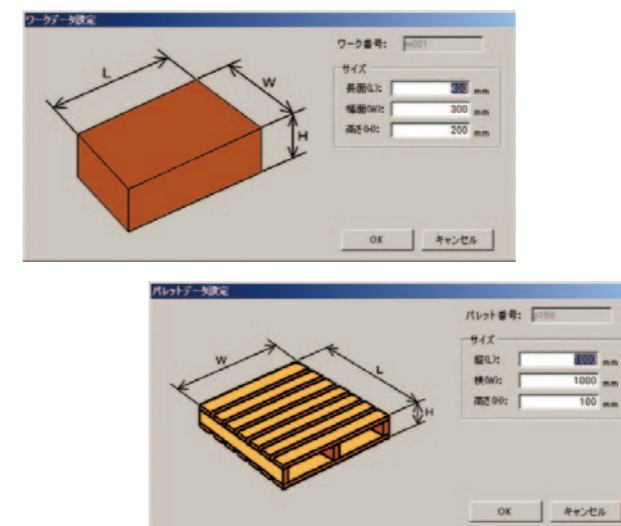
ワークデータ設定

L
W
H

ワーク番号: w001

サイズ
長側(L): 400 mm
幅側(W): 300 mm
高さ(H): 200 mm

OK
キャンセル

パレットデータ設定

W
L
H

パレット番号: p150

サイズ
縦(L): 1000 mm
横(W): 1000 mm
高さ(H): 100 mm

OK
キャンセル